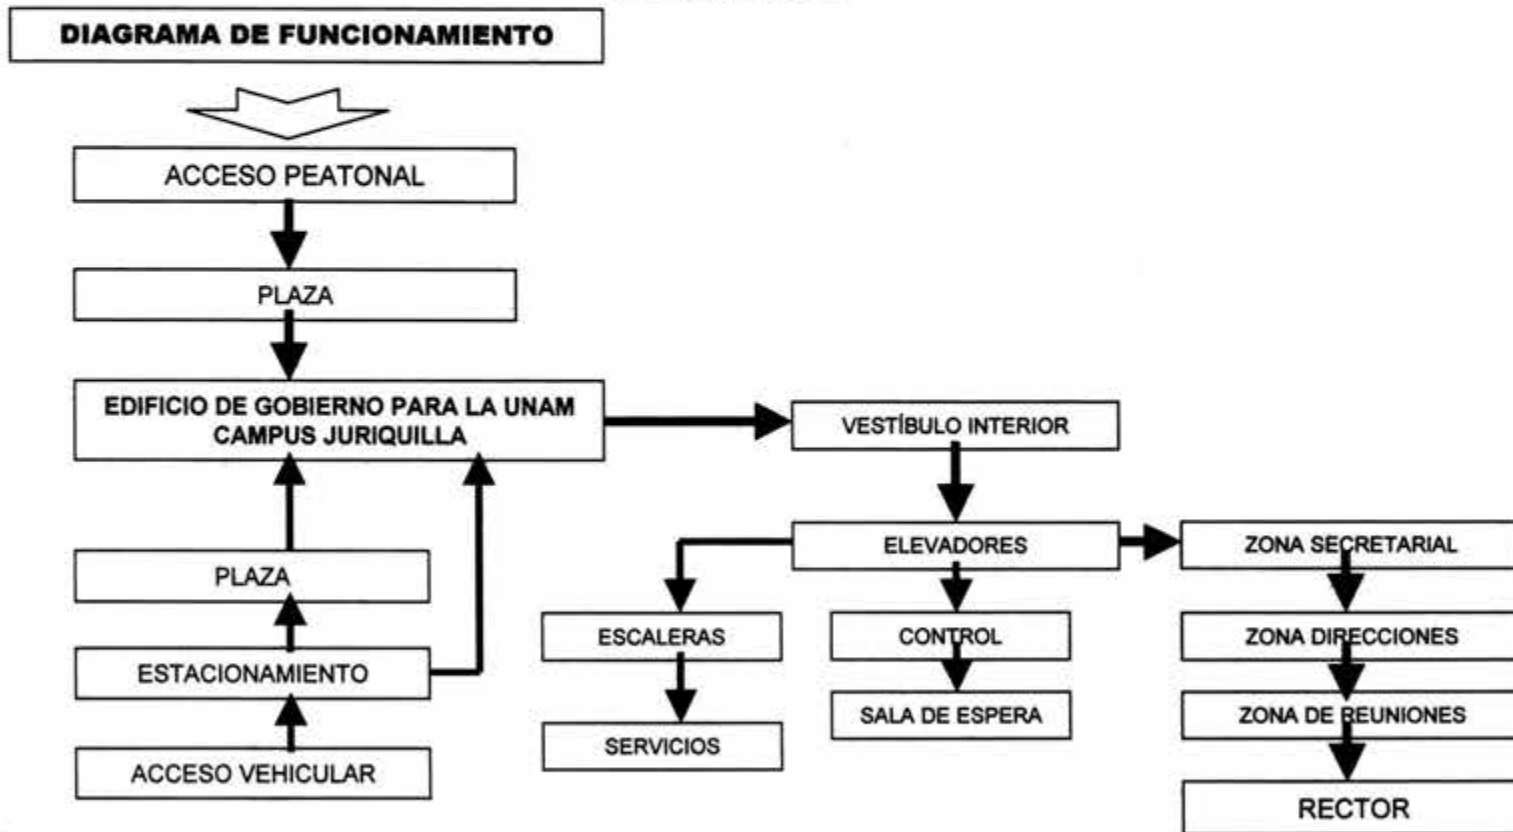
DIAGRAMA DE FUNCIONAMIENTO

ACCESO PEATONAL

PLAZA

EDIFICIO DE GOBIERNO PARA LA UNAM CAMPUS JURIQUILLA

VESTÍBULO INTERIOR

ELEVADORES

ZONA SECRETARIAL

PLAZA

ESCALERAS

CONTROL

ZONA DIRECCIONES

ESTACIONAMIENTO

SALA DE ESPERA

ZONA DE REUNIONES

SERVICIOS

ACCESO VEHICULAR

RECTOR